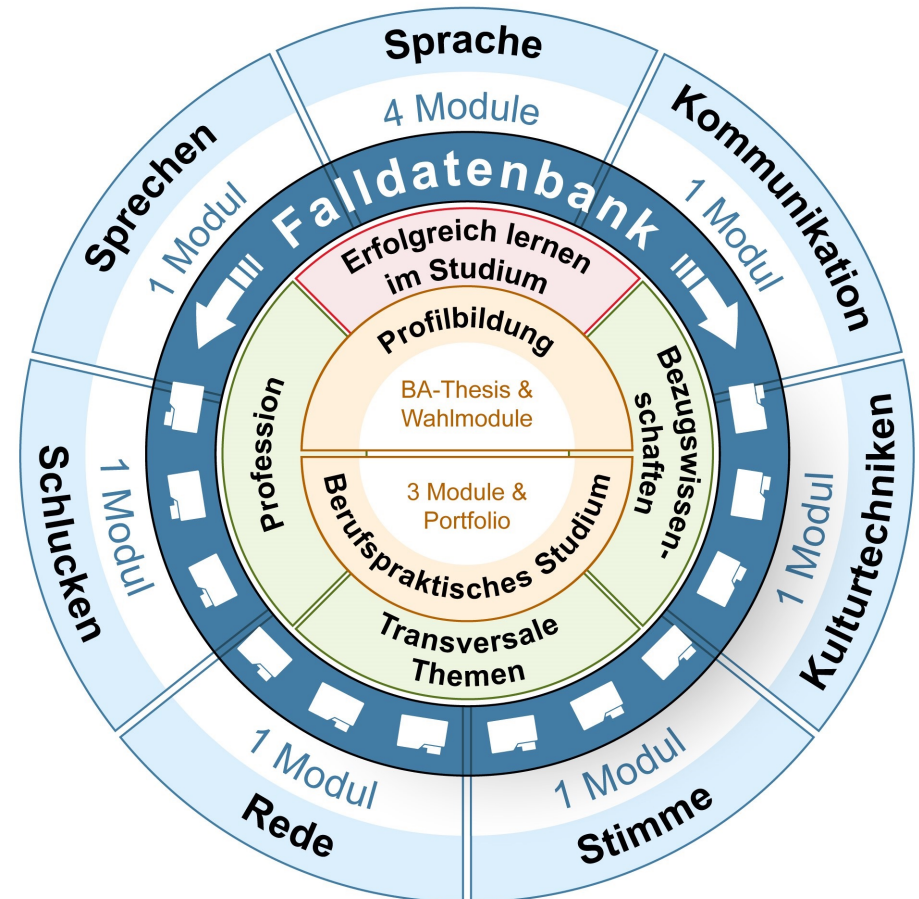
Sprache
4 Module
Kommunikation
1 Modul
Kulturtechniken
1 Modul
Stimme
1 Modul
Rede
1 Modul
Schlucken
1 Modul
Sprechen
1 Modul

Falldatenbank

Erfolgreich lernen im Studium
Bezugswissenschaften
Transversale Themen
Profession

Profilbildung
BA-Thesis & Wahlmodule
3 Module & Portfolio
Berufspraktisches Studium